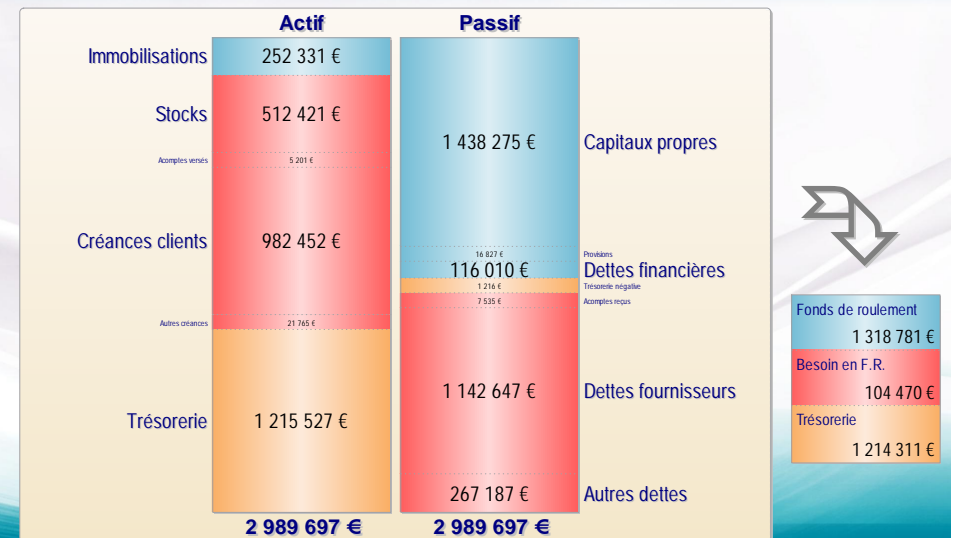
Actif

Passif

Immobilisations
252 331 €

Stocks
512 421 €

Acomptes versés
5 201 €

Créances clients
982 452 €

Autres créances
21 765 €

Trésorerie
1 215 527 €

1 438 275 €
Capitaux propres

16 827 €
Provisions

116 010 €
Dettes financières

1 216 €
Trésorerie négative

7 535 €
Acomptes reçus

1 142 647 €
Dettes fournisseurs

267 187 €
Autres dettes

2 989 697 €

2 989 697 €

Fonds de roulement
1 318 781 €

Besoin en F.R.
104 470 €

Trésorerie
1 214 311 €